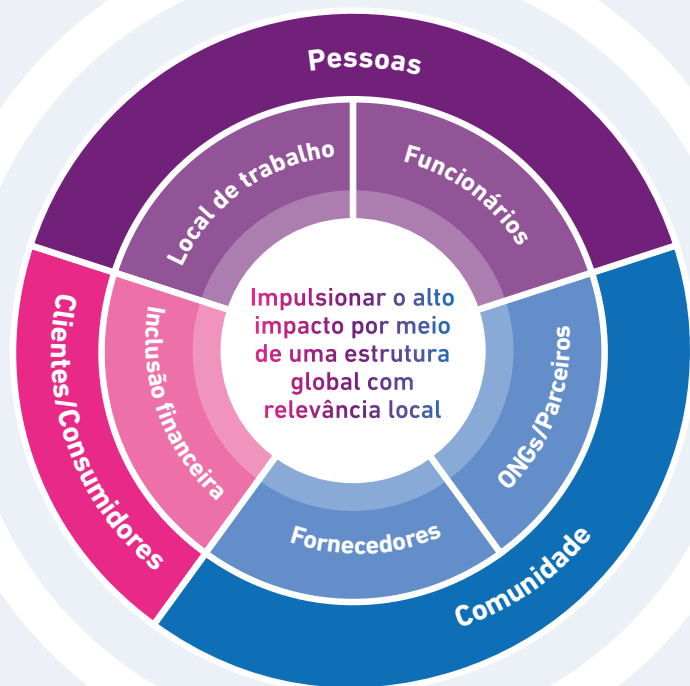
Pessoas

Local de trabalho

Funcionários

Clientes/Consumidores

Inclusão financeira

Impulsionar o alto impacto por meio de uma estrutura global com relevância local

ONGs/Parceiros

Fornecedores

Comunidade